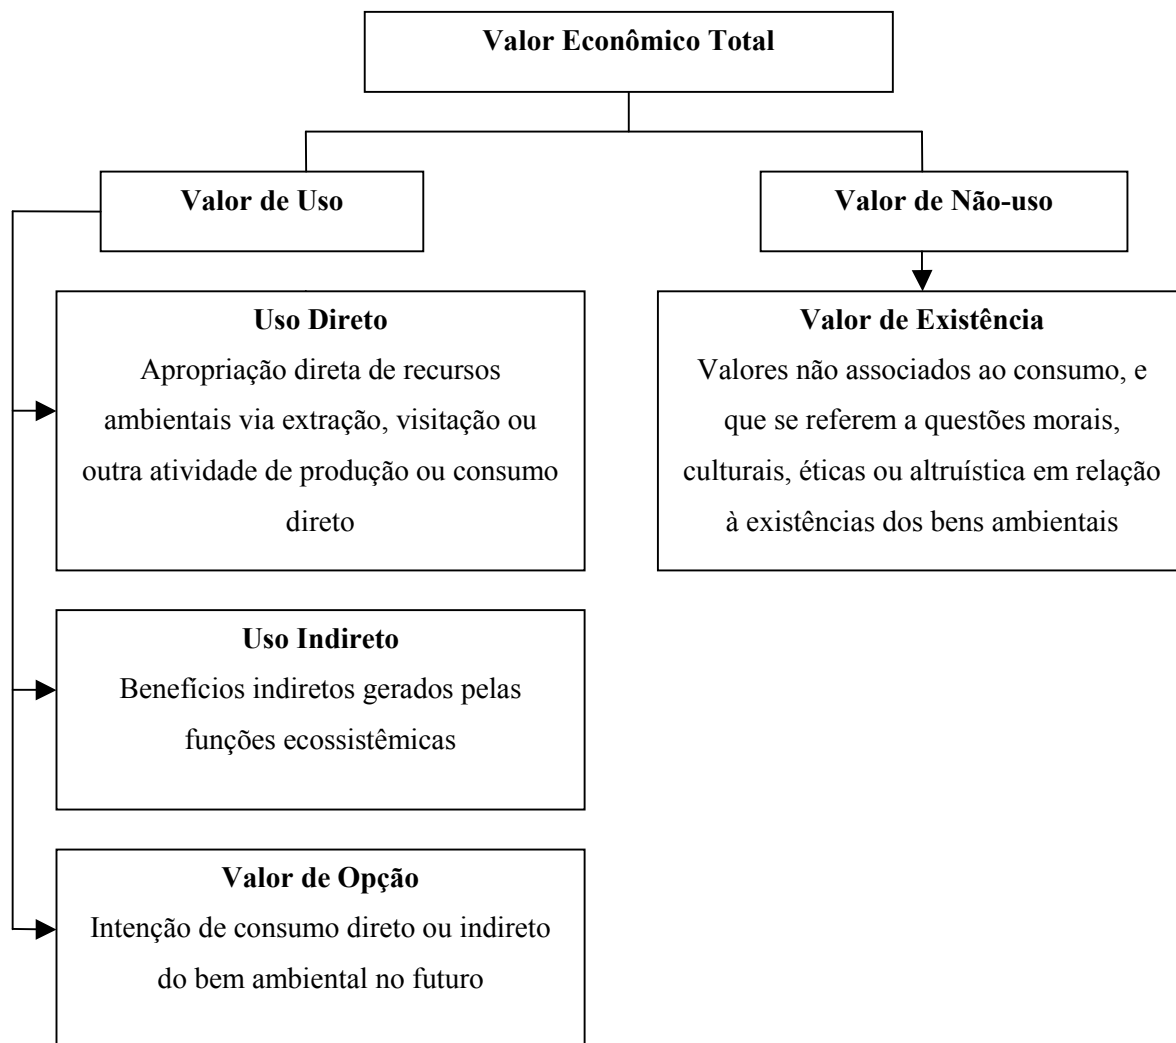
Valor Econômico Total

Valor de Uso

Valor de Não-uso

Uso Direto
Apropriação direta de recursos ambientais via extração, visitação ou outra atividade de produção ou consumo direto

Uso Indireto
Benefícios indiretos gerados pelas funções ecossistêmicas

Valor de Opção
Intenção de consumo direto ou indireto do bem ambiental no futuro

Valor de Existência
Valores não associados ao consumo, e que se referem a questões morais, culturais, éticas ou altruística em relação à existências dos bens ambientais